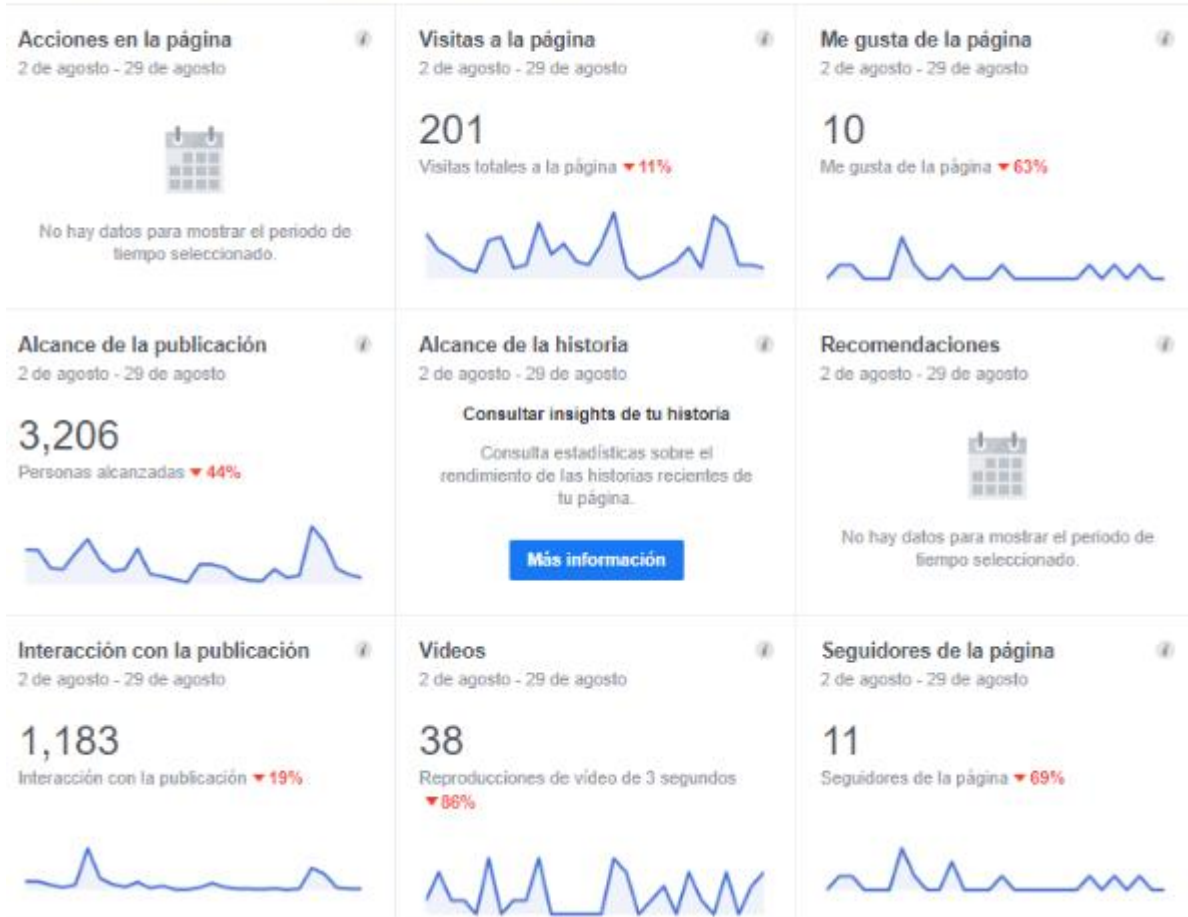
Acciones en la página
2 de agosto - 29 de agosto

No hay datos para mostrar el periodo de tiempo seleccionado.

Visitas a la página
2 de agosto - 29 de agosto

201
Visitas totales a la página ▾11%

Me gusta de la página
2 de agosto - 29 de agosto

10
Me gusta de la página ▾63%

Alcance de la publicación
2 de agosto - 29 de agosto

3,206
Personas alcanzadas ▾44%

Alcance de la historia
2 de agosto - 29 de agosto

Consultar insights de tu historia

Consulta estadísticas sobre el rendimiento de las historias recientes de tu página.

Más información

Recomendaciones
2 de agosto - 29 de agosto

No hay datos para mostrar el periodo de tiempo seleccionado.

Interacción con la publicación
2 de agosto - 29 de agosto

1,183
Interacción con la publicación ▾19%

Videos
2 de agosto - 29 de agosto

38
Reproducciones de video de 3 segundos ▾86%

Seguidores de la página
2 de agosto - 29 de agosto

11
Seguidores de la página ▾69%